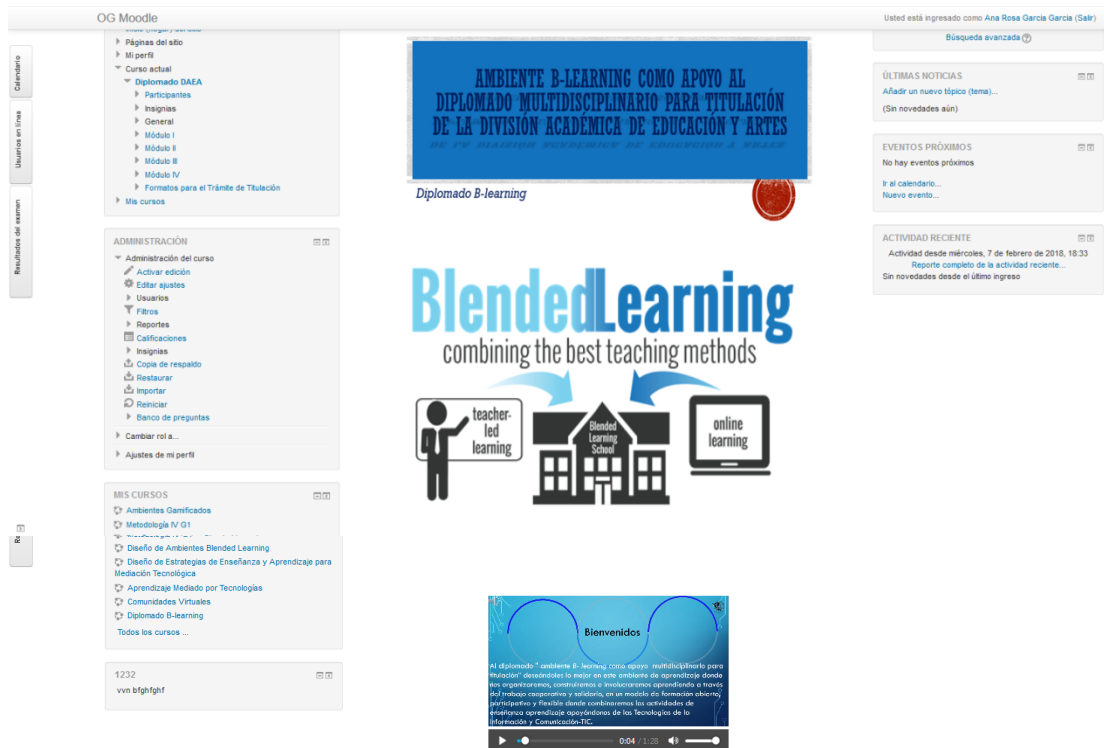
OG Moodle

Usted está ingresado como Ana Rosa Garcia Garcia (Salir)

Calendario

Usuarios en línea

Resultados del examen

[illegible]
Páginas del sitio
Mi perfil
Curso actual
Diplomado DAEA
Participantes
Insignias
General
Módulo I
Módulo II
Módulo III
Módulo IV
Formatos para el Trámite de Titulación
Mis cursos

ADMINISTRACIÓN
Administración del curso
Activar edición
Editar ajustes
Usuarios
Filtros
Reportes
Calificaciones
Insignias
Copia de respaldo
Restaurar
Importar
Reiniciar
Banco de preguntas
Cambiar rol a...
Ajustes de mi perfil

MIS CURSOS
Ambientes Gamificados
Metodología IV G1
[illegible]
Diseño de Ambientes Blended Learning
Diseño de Estrategias de Enseñanza y Aprendizaje para Mediación Tecnológica
Aprendizaje Mediado por Tecnologías
Comunidades Virtuales
Diplomado B-learning
Todos los cursos ...

1232
vvn bfghfghf

AMBIENTE B-LEARNING COMO APOYO AL DIPLOMADO MULTIDISCIPLINARIO PARA TITULACIÓN DE LA DIVISIÓN ACADÉMICA DE EDUCACIÓN Y ARTES

Diplomado B-learning

BlendedLearning
combining the best teaching methods
teacher-led learning
Blended Learning School
online learning

Bienvenidos
Al diplomado " ambiente B- learning como apoyo multidisciplinario para titulación" deseandoles lo mejor en este ambiente de aprendizaje donde nos organizaremos, construiremos e involucraremos aprendiendo a través del trabajo cooperativo y solidario, en un modelo de formación abierta, participativo y flexible donde combinaremos los actividades de enseñanza aprendizaje apoyándonos de las Tecnologías de la Información y Comunicación-TIC.

0:04 / 1:28

Búsqueda avanzada

ÚLTIMAS NOTICIAS
Añadir un nuevo tópico (tema)...
(Sin novedades aún)

EVENTOS PRÓXIMOS
No hay eventos próximos
Ir al calendario...
Nuevo evento...

ACTIVIDAD RECIENTE
Actividad desde miércoles, 7 de febrero de 2018, 18:33
Reporte completo de la actividad reciente...
Sin novedades desde el último ingreso